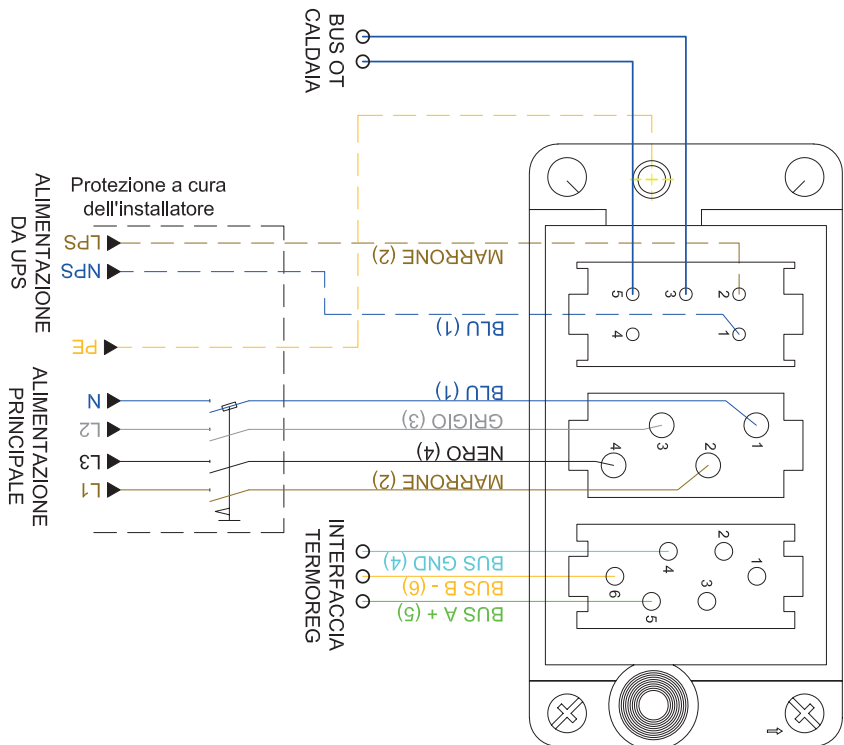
BUS OT
CALDAIA

ALIMENTAZIONE
DA UPS

Protezione a cura dell'installatore

LPS
NPS
PE

MARRONE (2)
BLU (1)

5
3
2
4
1

ALIMENTAZIONE
PRINCIPALE

N
L2
L3
L1

BLU (1)
GRIGIO (3)
NERO (4)
MARRONE (2)

4
3
2
1

INTERFACCIA
TERMOREG

BUS GND (4)
BUS B - (6)
BUS A + (5)

2
1
4
3
6
5